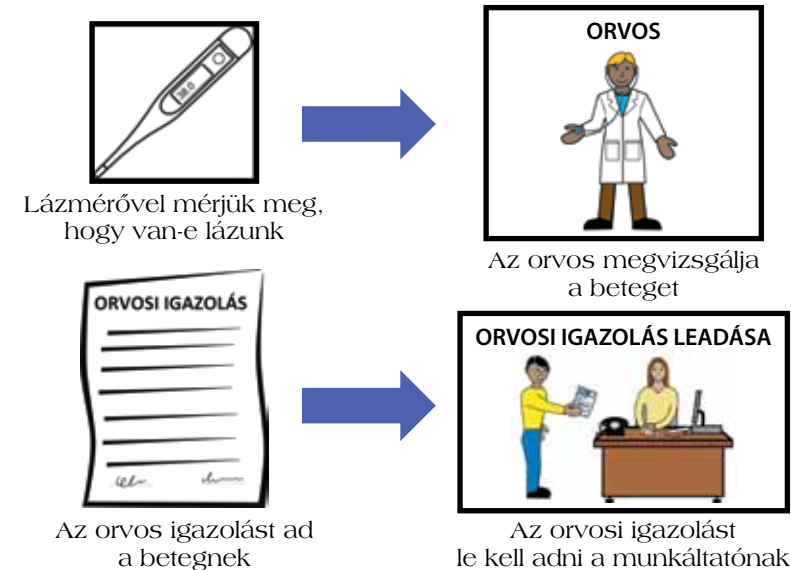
Lázmérővel mérjük meg, hogy van-e lázunk

ORVOS

Az orvos megvizsgálja a beteget

ORVOSI IGAZOLÁS

Az orvos igazolást ad a betegnek

ORVOSI IGAZOLÁS LEADÁSA

Az orvosi igazolást le kell adni a munkáltatónak